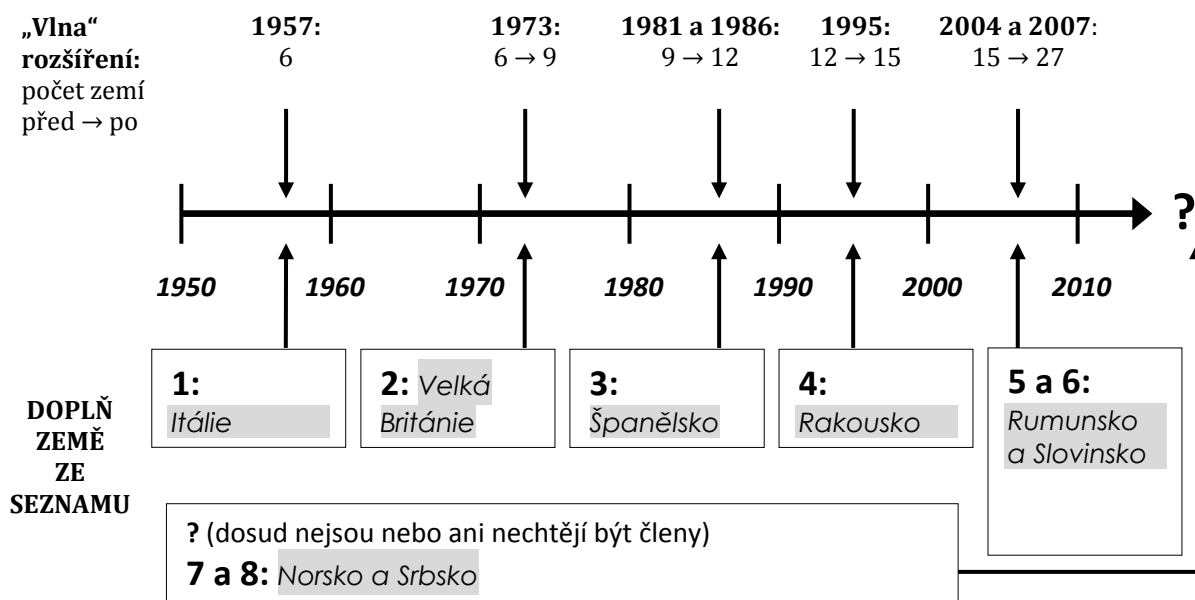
„Vlna“ rozšíření: počet zemí před → po

1957: 6

1973: $6 \rightarrow 9$

1981 a 1986: $9 \rightarrow 12$

1995: $12 \rightarrow 15$

2004 a 2007: $15 \rightarrow 27$

?

1950 1960 1970 1980 1990 2000 2010

DOPLŇ ZEMĚ ZE SEZNAMU

1: Itálie

2: Velká Británie

3: Španělsko

4: Rakousko

5 a 6: Rumunsko a Slovinsko

? (dosud nejsou nebo ani nechtějí být členy)

7 a 8: Norsko a Srbsko